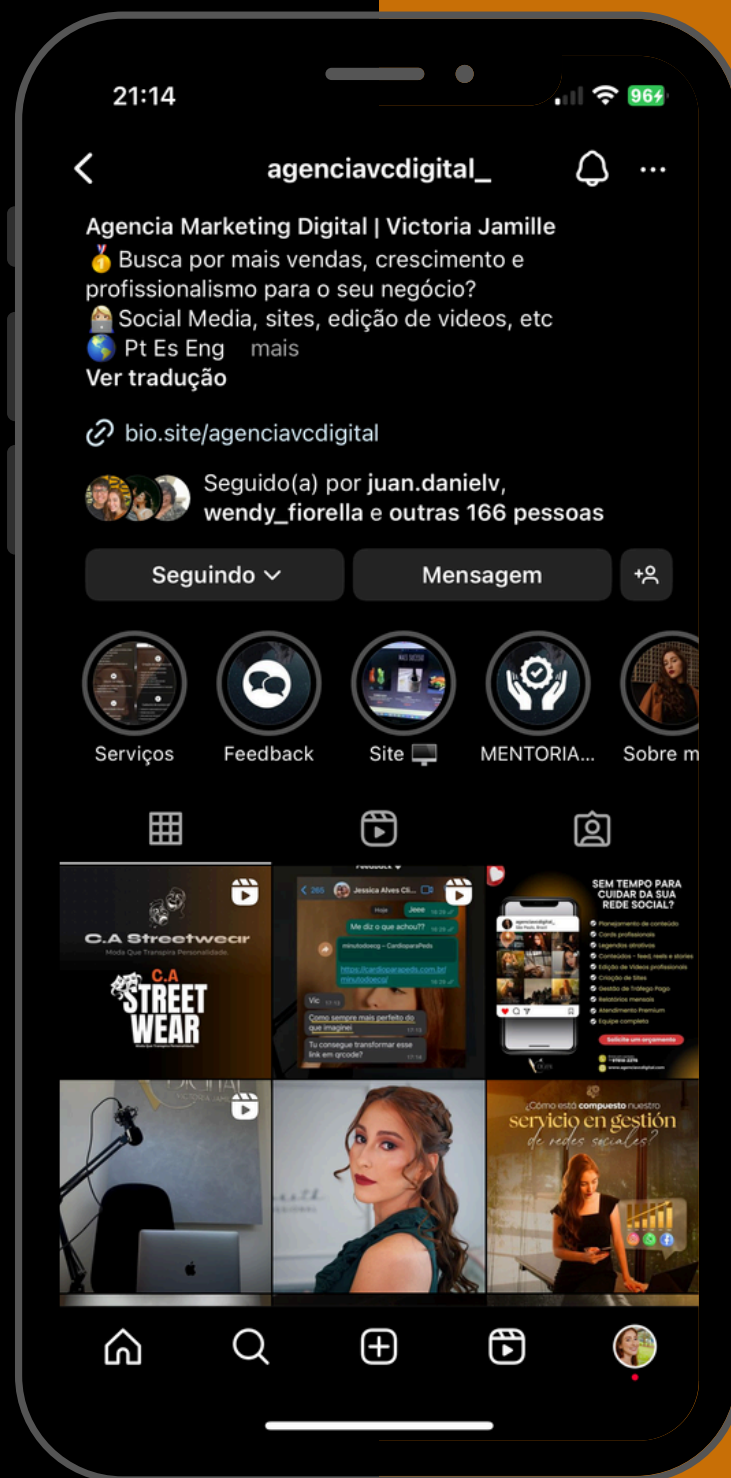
21:14

96

agenciavcdigital_

Agencia Marketing Digital | Victoria Jamille
🥇 Busca por mais vendas, crescimento e profissionalismo para o seu negócio?
👩‍💻 Social Media, sites, edição de videos, etc
🌎 Pt Es Eng mais
Ver tradução

bio.site/agenciavcdigital

Seguido(a) por juan.danielv, wendy_fiorella e outras 166 pessoas

Seguindo

Mensagem

Serviços

Feedback

Site 🖥️

MENTORIA...

Sobre m

C.A Streetwear
Moda Que Transpira Personalidade.
C.A STREET WEAR

Jessica Alves Cli...
Hoje
Jeee
Me diz o que achou??
minutodoecg – CardioparaPeds
https://cardioparapeds.com.br/minutodoecg/
Vic
Como sempre mais perfeito do que imaginei
Tu consegue transformar esse link em qrcode?

SEM TEMPO PARA CUIDAR DA SUA REDE SOCIAL?
Planejamento de conteúdo
Cards profissionais
Legendas atrativas
Conteúdos - feed, reels e stories
Edição de Vídeos profissionais
Criação de Sites
Gestão de Tráfego Pago
Relatórios mensais
Atendimento Premium
Equipe completa
Solicite um orçamento

¿Cómo está compuesto nuestro servicio en gestión de redes sociales?